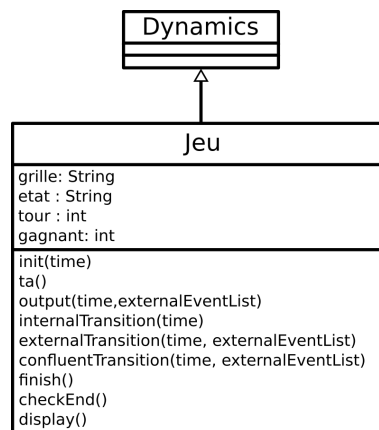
Dynamics

Jeu

grille: String
etat : String
tour : int
gagnant: int

init(time)
ta()
output(time,externalEventList)
internalTransition(time)
externalTransition(time, externalEventList)
confluentTransition(time, externalEventList)
finish()
checkEnd()
display()